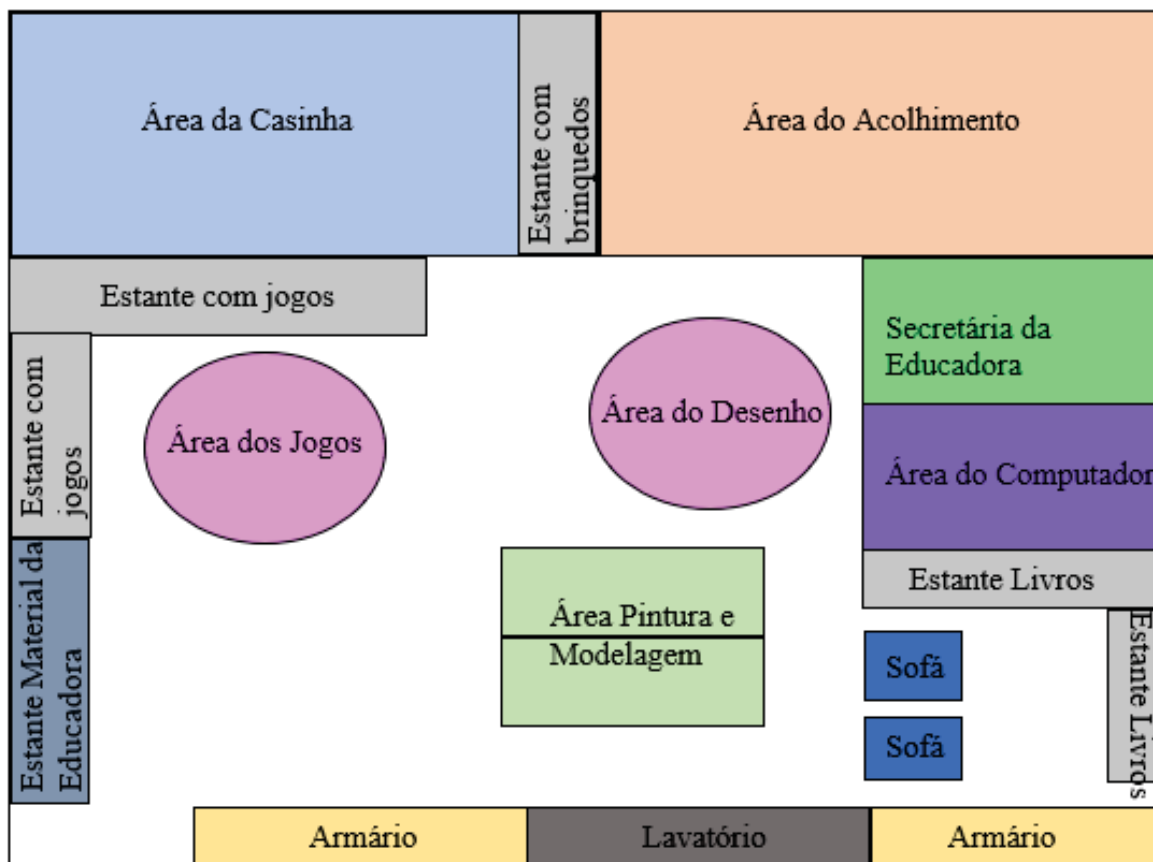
Área da Casinha

Estante com brinquedos

Área do Acolhimento

Estante com jogos

Secretária da Educadora

Estante com jogos

Área dos Jogos

Área do Desenho

Área do Computador

Estante Livros

Área Pintura e Modelagem

Estante Material da Educadora

Sofá

Sofá

Estante Livros

Armário

Lavatório

Armário